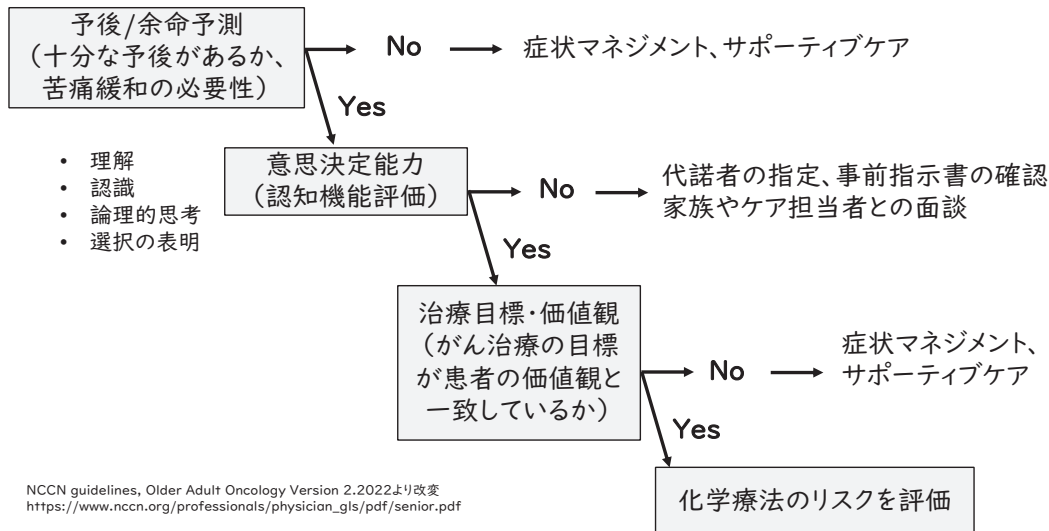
予後/余命予測
（十分な予後があるか、苦痛緩和の必要性）

No

症状マネジメント、サポーティブケア

Yes

• 理解
• 認識
• 論理的思考
• 選択の表明

意思決定能力
（認知機能評価）

No

代諾者の指定、事前指示書の確認
家族やケア担当者との面談

Yes

治療目標・価値観
（がん治療の目標が患者の価値観と一致しているか）

No

症状マネジメント、サポーティブケア

Yes

化学療法のリスクを評価

NCCN guidelines, Older Adult Oncology Version 2.2022より改変
https://www.nccn.org/professionals/physician_gls/pdf/senior.pdf